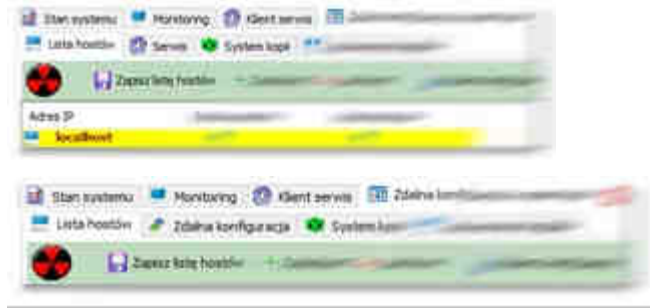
Stan systemu Monitoring Klient serwis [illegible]
Lista hostów Serwis System kopii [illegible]
Zapisz listę hostów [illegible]
Adres IP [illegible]
localhost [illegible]

Stan systemu Monitoring Klient serwis Zdalna konf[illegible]
Lista hostów Zdalna konfiguracja System ko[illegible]
Zapisz listę hostów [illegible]